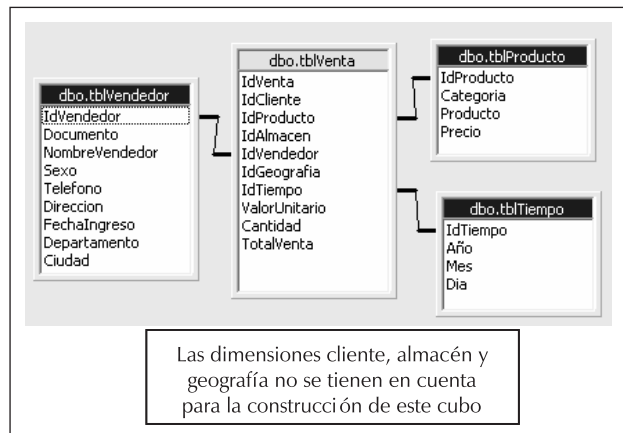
dbo.tblVendedor
IdVendedor
Documento
NombreVendedor
Sexo
Telefono
Direccion
FechaIngreso
Departamento
Ciudad

dbo.tblVenta
IdVenta
IdCliente
IdProducto
IdAlmacen
IdVendedor
IdGeografia
IdTiempo
ValorUnitario
Cantidad
TotalVenta

dbo.tblProducto
IdProducto
Categoria
Producto
Precio

dbo.tblTiempo
IdTiempo
Año
Mes
Dia

Las dimensiones cliente, almacén y geografía no se tienen en cuenta para la construcción de este cubo